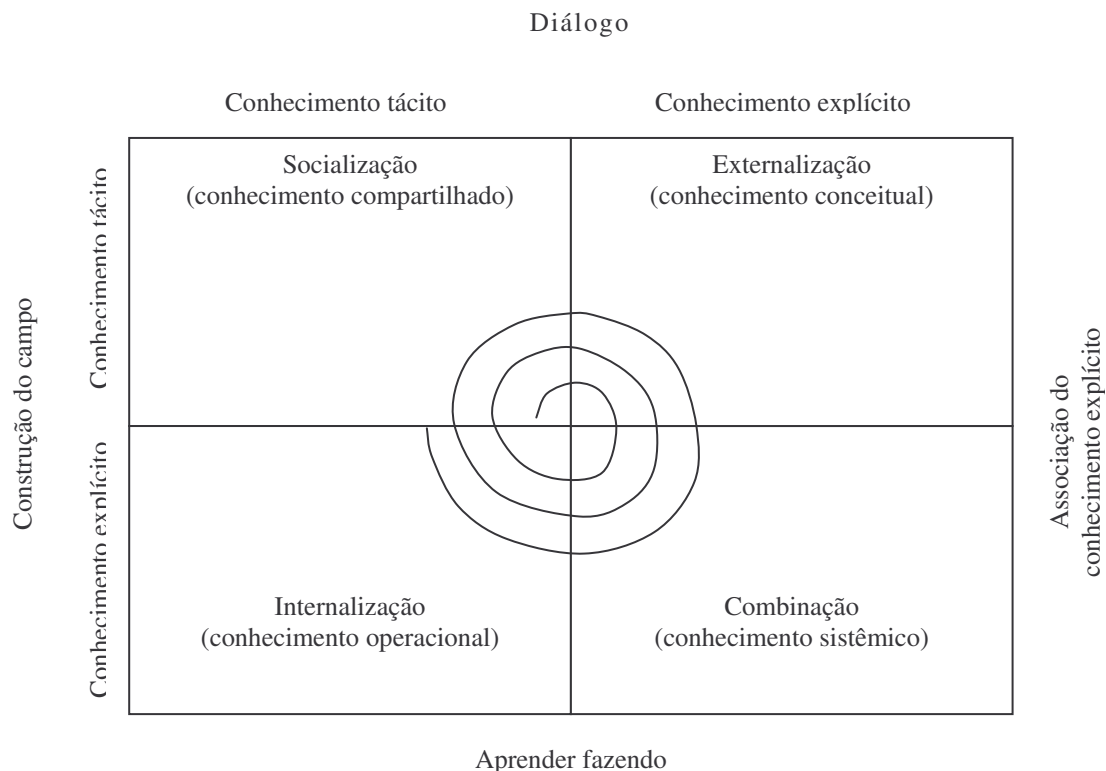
Diálogo

Conhecimento tácito

Conhecimento explícito

Construção do campo

Conhecimento tácito

Socialização
(conhecimento compartilhado)

Externalização
(conhecimento conceitual)

Associação do conhecimento explícito

Conhecimento explícito

Internalização
(conhecimento operacional)

Combinação
(conhecimento sistêmico)

Aprender fazendo